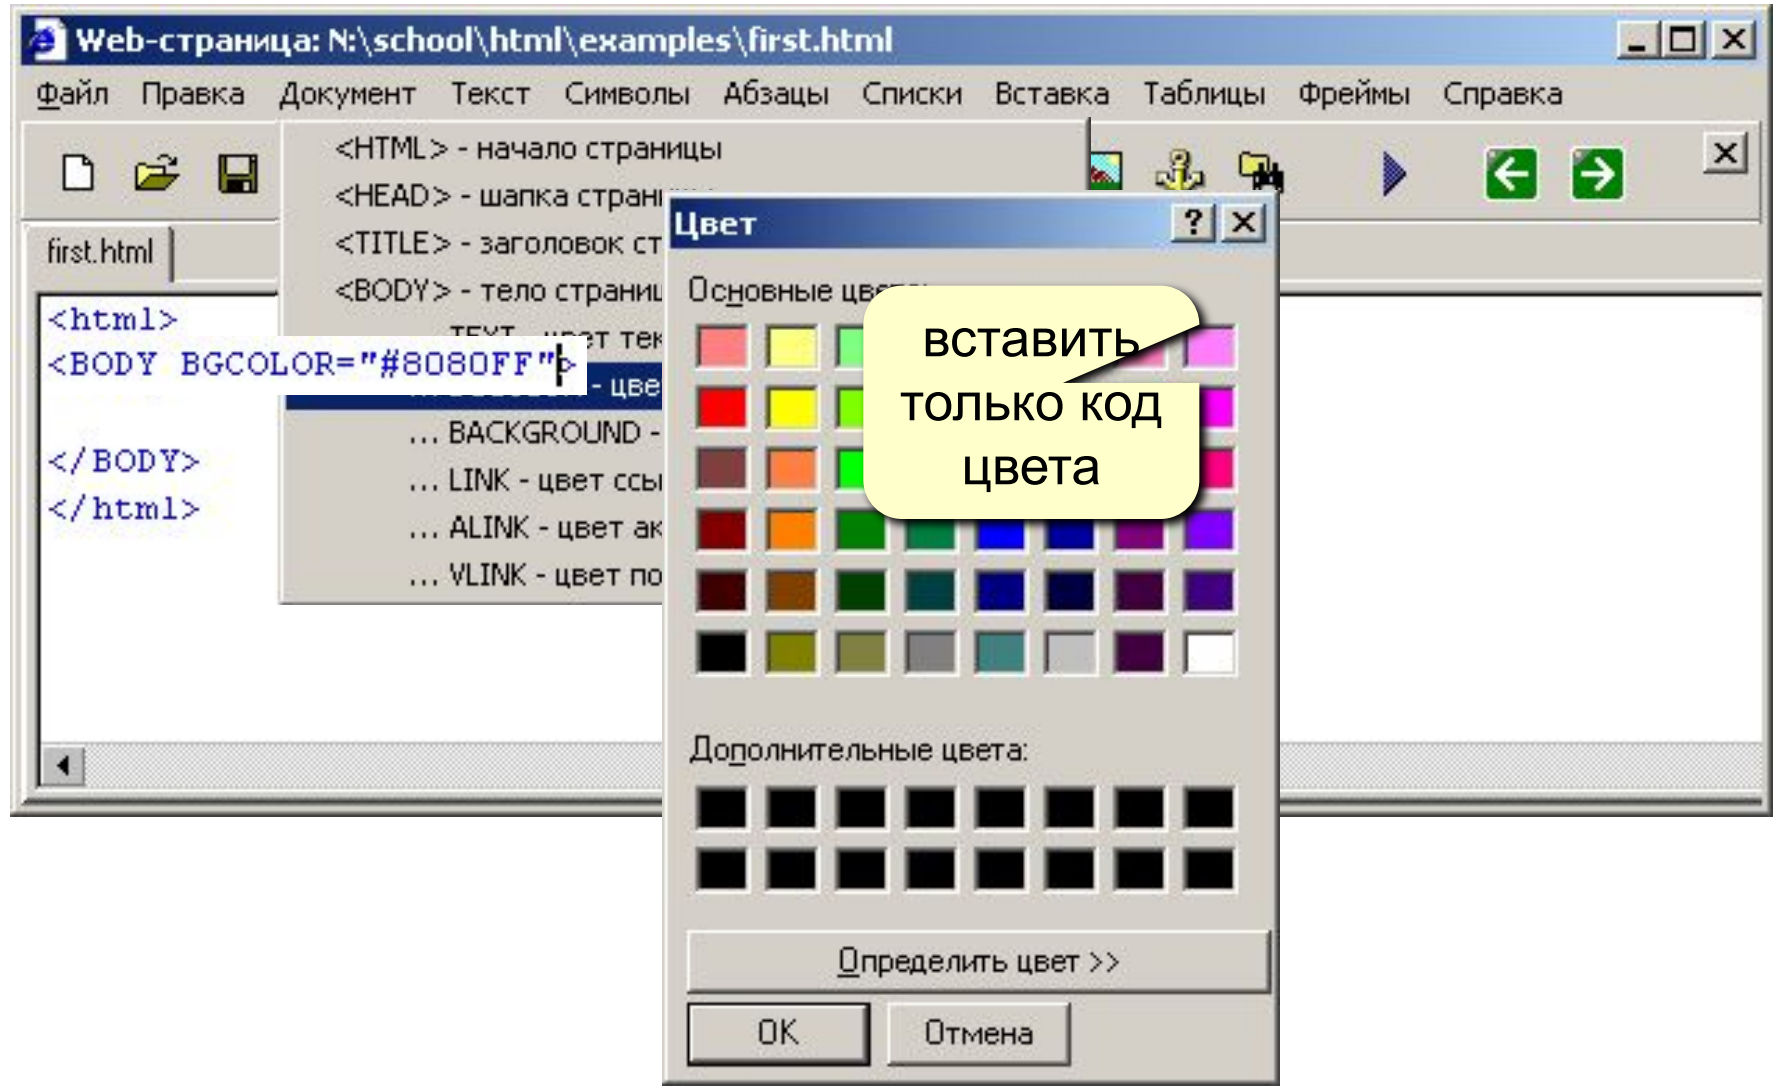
Web-страница: N:\school\html\examples\first.html

Файл Правка Документ Текст Символы Абзацы Списки Вставка Таблицы Фреймы Справка

first.html

<html>
<BODY BGCOLOR="#8080FF">

</BODY>
</html>

<HTML> - начало страницы
<HEAD> - шапка стран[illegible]
<TITLE> - заголовок ст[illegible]
<BODY> - тело страни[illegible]
... TEXT - цвет тек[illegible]
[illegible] - цве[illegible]
... BACKGROUND - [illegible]
... LINK - цвет ссы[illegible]
... ALINK - цвет ак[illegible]
... VLINK - цвет по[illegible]

Цвет

Основные цв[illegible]

вставить только код цвета

Дополнительные цвета:

Определить цвет >>

OK

Отмена